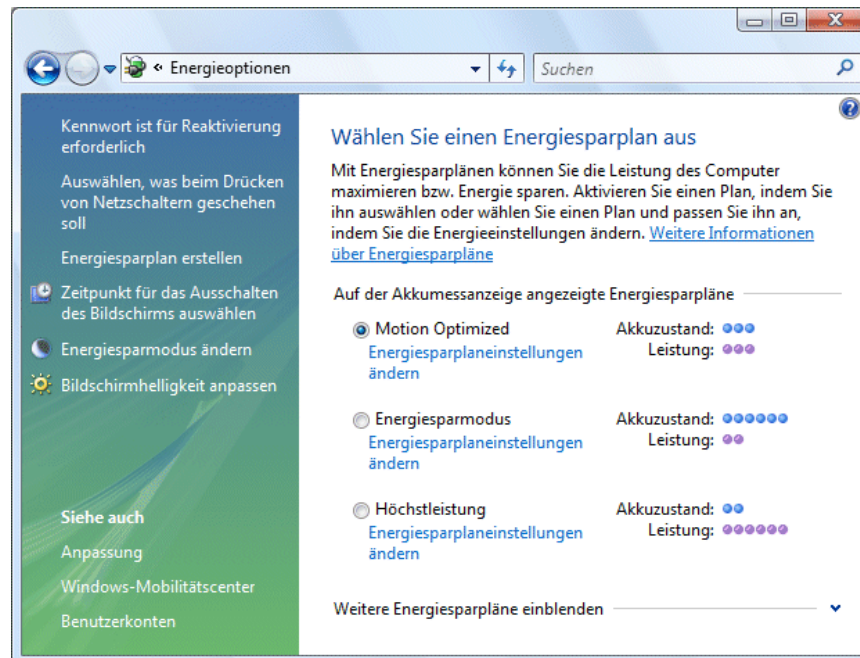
« Energieoptionen

Suchen

Kennwort ist für Reaktivierung erforderlich

Auswählen, was beim Drücken von Netzschaltern geschehen soll

Energiesparplan erstellen

Zeitpunkt für das Ausschalten des Bildschirms auswählen

Energiesparmodus ändern

Bildschirmhelligkeit anpassen

Siehe auch

Anpassung

Windows-Mobilitätscenter

Benutzerkonten

Wählen Sie einen Energiesparplan aus

Mit Energiesparplänen können Sie die Leistung des Computer maximieren bzw. Energie sparen. Aktivieren Sie einen Plan, indem Sie ihn auswählen oder wählen Sie einen Plan und passen Sie ihn an, indem Sie die Energieeinstellungen ändern. Weitere Informationen über Energiesparpläne

Auf der Akkumessanzeige angezeigte Energiesparpläne

Motion Optimized
Energiesparplaneinstellungen ändern
Akkuzustand:
Leistung:

Energiesparmodus
Energiesparplaneinstellungen ändern
Akkuzustand:
Leistung:

Höchstleistung
Energiesparplaneinstellungen ändern
Akkuzustand:
Leistung:

Weitere Energiesparpläne einblenden